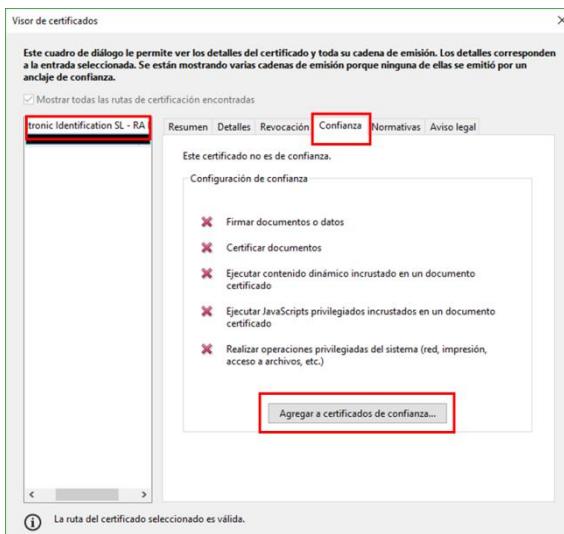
Visor de certificados

Este cuadro de diálogo le permite ver los detalles del certificado y toda su cadena de emisión. Los detalles corresponden a la entrada seleccionada. Se están mostrando varias cadenas de emisión porque ninguna de ellas se emitió por un anclaje de confianza.

Mostrar todas las rutas de certificación encontradas

tronic Identification SL - RA

Resumen | Detalles | Revocación | Confianza | Normativas | Aviso legal

Este certificado no es de confianza.

Configuración de confianza

Firmar documentos o datos

Certificar documentos

Ejecutar contenido dinámico incrustado en un documento certificado

Ejecutar JavaScripts privilegiados incrustados en un documento certificado

Realizar operaciones privilegiadas del sistema (red, impresión, acceso a archivos, etc.)

Agregar a certificados de confianza...

La ruta del certificado seleccionado es válida.